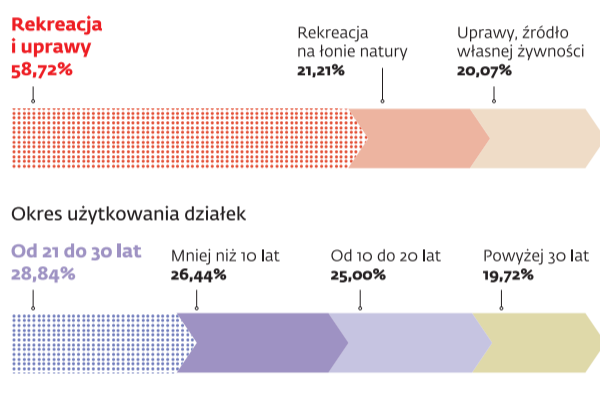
Rekreacja i uprawy
58,72%

Rekreacja na łonie natury
21,21%

Uprawy, źródło własnej żywności
20,07%

Okres użytkowania działek

Od 21 do 30 lat
28,84%

Mniej niż 10 lat
26,44%

Od 10 do 20 lat
25,00%

Powyżej 30 lat
19,72%